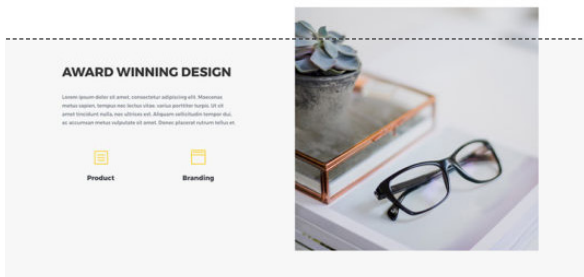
AWARD WINNING DESIGN

Lorem ipsum dolor sit amet, consectetur adipiscing elit. Maecenas metus sapien, tempus nec lectus vitae, varius porttitor turpis. Ut sit amet tincidunt nulla, nec ultrices est. Aliquam sollicitudin tempor dui, ac accumsan metus vulputate sit amet. Donec placerat rutrum tellus et.

Product

Branding